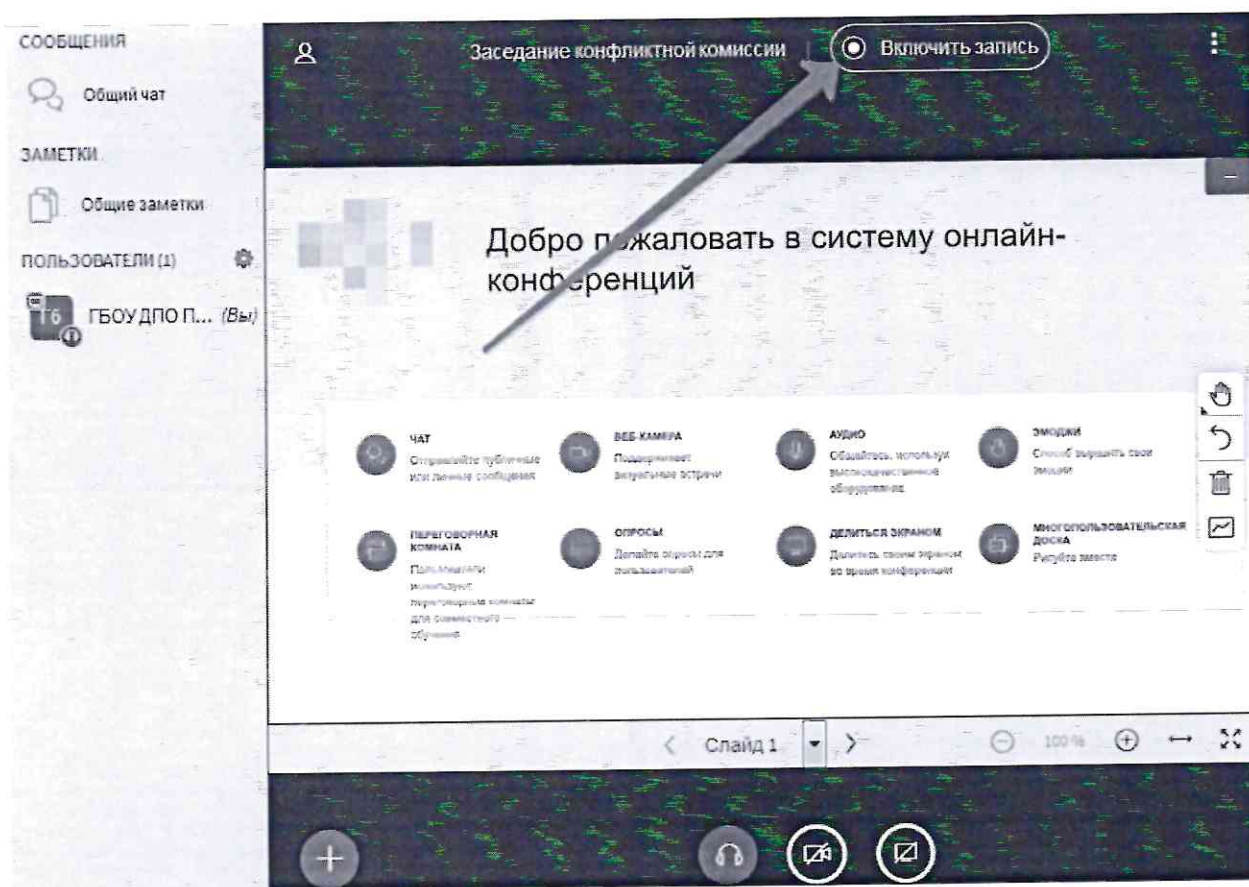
СООБЩЕНИЯ

Общий чат

ЗАМЕТКИ

Общие заметки

ПОЛЬЗОВАТЕЛИ (1)

ГБ ГБОУ ДПО П... (Вы)

Заседание конфликтной комиссии

Включить запись

Добро пожаловать в систему онлайн-конференций

ЧАТ
Отправляйте публичные или личные сообщения

ВЕБ-КАМЕРА
Поддерживает визуальные встречи

АУДИО
Общайтесь, используя высококачественное оборудование

ЭМОДЖИ
Способ выразить свои эмоции

ПЕРЕГОВОРНАЯ КОМНАТА
Пользователи используют переговорные комнаты для совместного обучения

ОПРОСЫ
Делайте опросы для пользователей

ДЕЛИТЬСЯ ЭКРАНОМ
Делитесь своим экраном во время конференции

МНОГОПОЛЬЗОВАТЕЛЬСКАЯ ДОСКА
Рисуйте вместе

Слайд 1

100 %